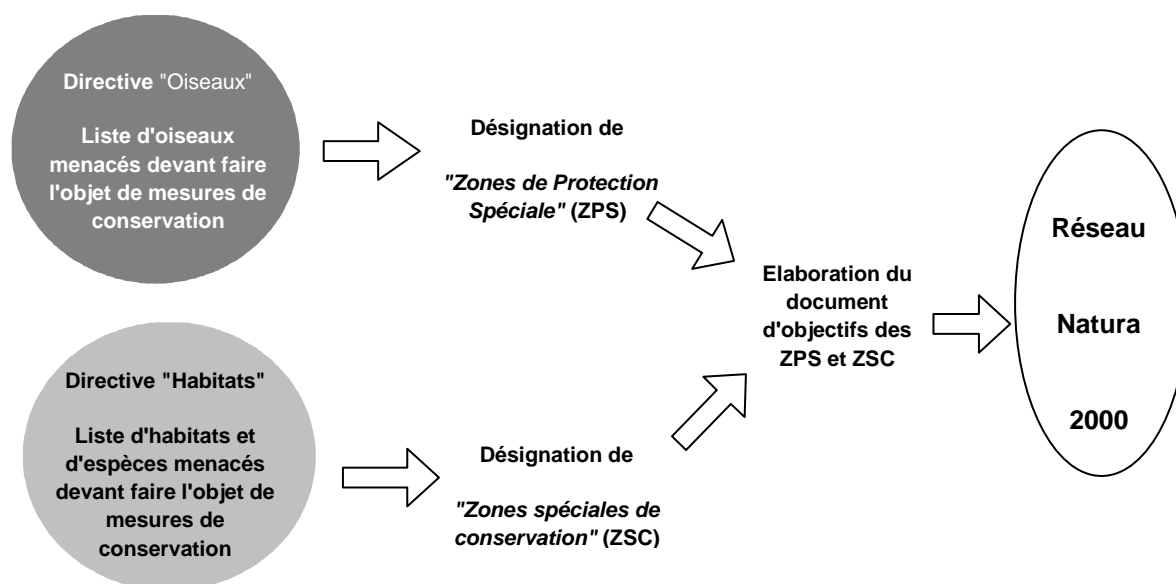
Directive "Oiseaux"

Liste d'oiseaux menacés devant faire l'objet de mesures de conservation

Désignation de

"Zones de Protection Spéciale" (ZPS)

Directive "Habitats"

Liste d'habitats et d'espèces menacés devant faire l'objet de mesures de conservation

Désignation de

"Zones spéciales de conservation" (ZSC)

Elaboration du document d'objectifs des ZPS et ZSC

Réseau

Natura

2000